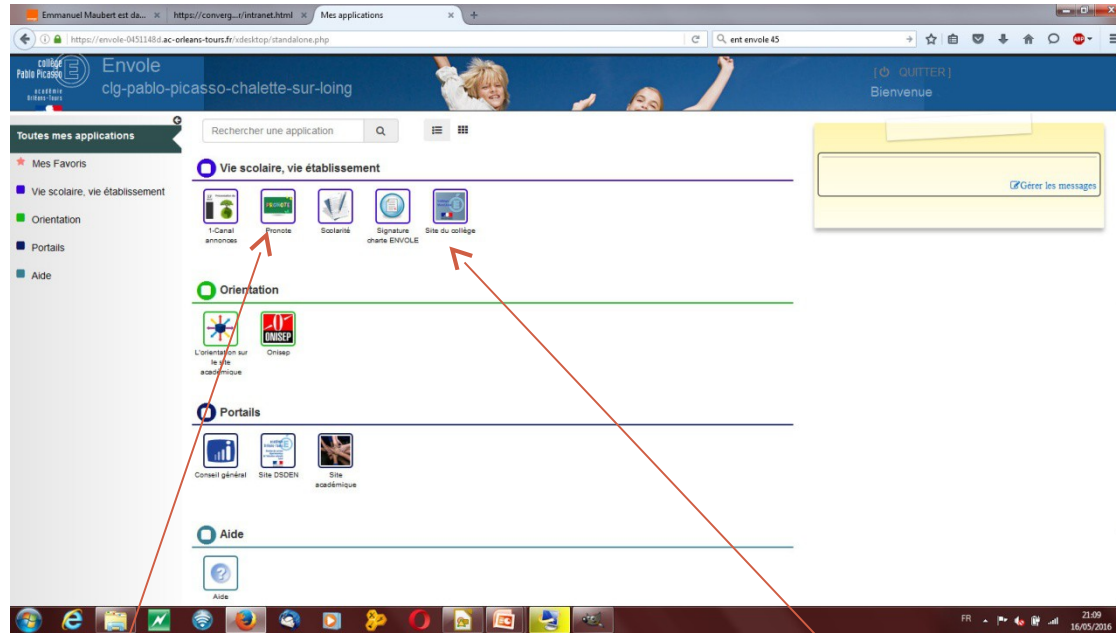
Emmanuel Maubert est da... × https://converg...r/intranet.html × Mes applications × +

https://envole-0451148d.ac-orleans-tours.fr/xdesktop/standalone.php

ent envole 45

collège Pablo Picasso
académie Orléans-Tours

Envole
clg-pablo-picasso-chalette-sur-loing

[ QUITTER ]
Bienvenue

Toutes mes applications

Mes Favoris
Vie scolaire, vie établissement
Orientation
Portails
Aide

Rechercher une application

Vie scolaire, vie établissement

1-Canal annonces
Pronote
Scolarité
Signature charte ENVOLE
Site du collège

Orientation

L'orientation sur le site académique
Onisep

Portails

Conseil général
Site DSDEN
Site académique

Aide

Aide

Gérer les messages

FR
21:09
16/05/2016